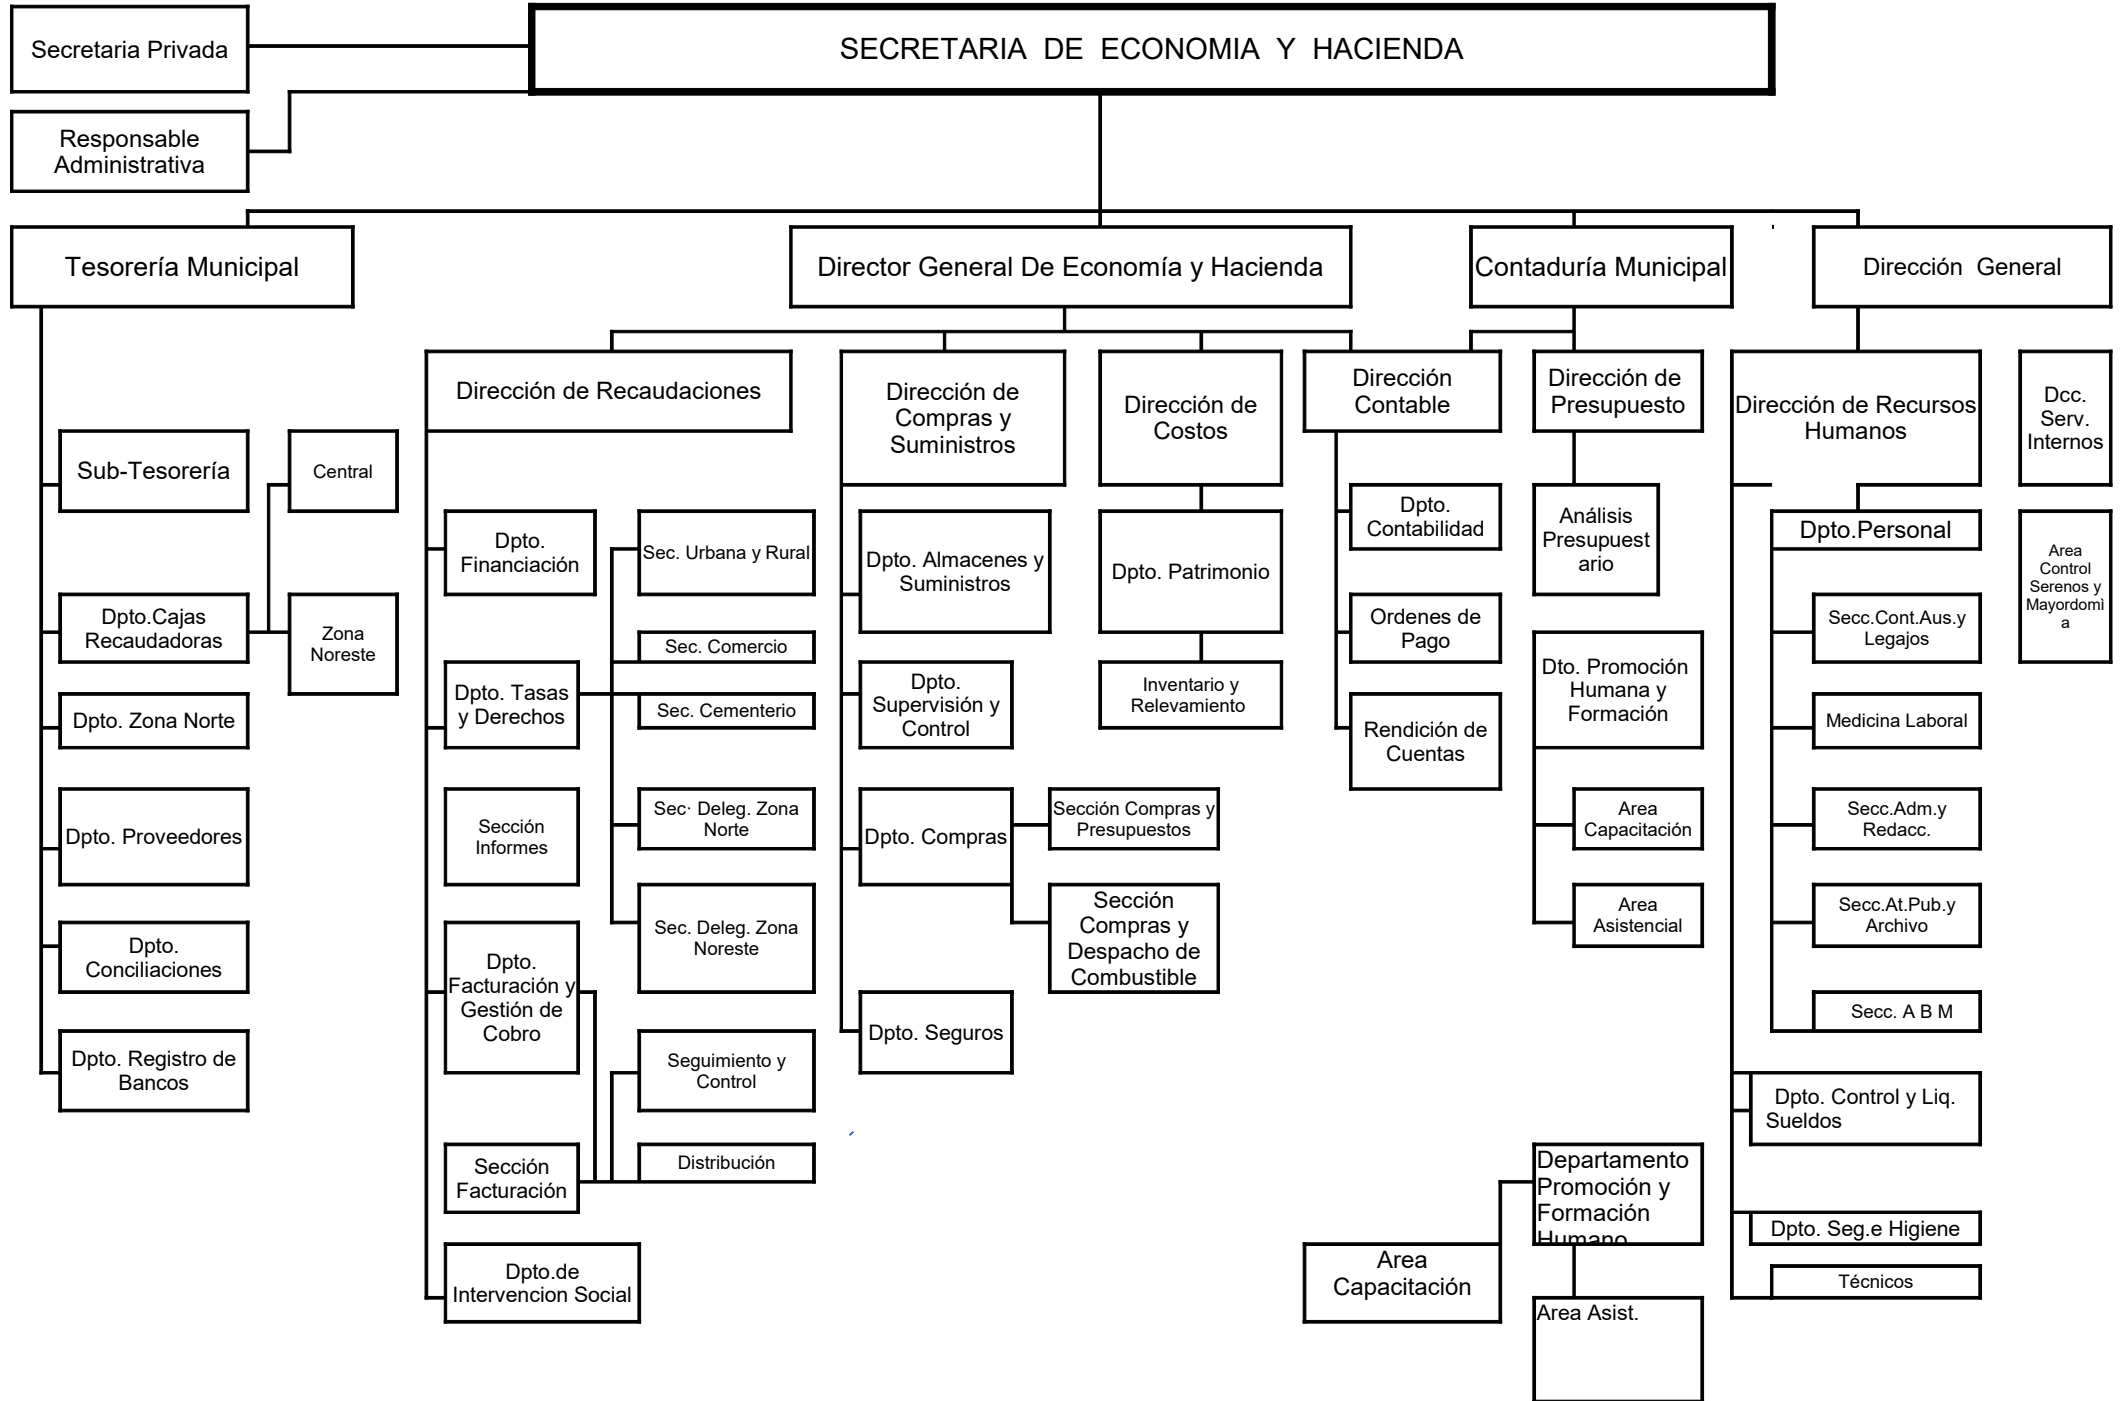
Secretaria Privada

SECRETARIA DE ECONOMIA Y HACIENDA

Responsable Administrativa

Tesorería Municipal

Director General De Economía y Hacienda

Contaduría Municipal

Dirección General

Sub-Tesorería

Central

Dpto.Cajas Recaudadoras

Zona Noreste

Dpto. Zona Norte

Dpto. Proveedores

Dpto. Conciliaciones

Dpto. Registro de Bancos

Dirección de Recaudaciones

Dpto. Financiación

Sec. Urbana y Rural

Sec. Comercio

Dpto. Tasas y Derechos

Sec. Cementerio

Sección Informes

Sec· Deleg. Zona Norte

Sec. Deleg. Zona Noreste

Dpto. Facturación y Gestión de Cobro

Seguimiento y Control

Sección Facturación

Distribución

Dpto.de Intervencion Social

Dirección de Compras y Suministros

Dpto. Almacenes y Suministros

Dpto. Supervisión y Control

Dpto. Compras

Sección Compras y Presupuestos

Sección Compras y Despacho de Combustible

Dpto. Seguros

Dirección de Costos

Dpto. Patrimonio

Inventario y Relevamiento

Dirección Contable

Dpto. Contabilidad

Ordenes de Pago

Rendición de Cuentas

Dirección de Presupuesto

Análisis Presupuestario

Dto. Promoción Humana y Formación

Area Capacitación

Area Asistencial

Departamento Promoción y Formación Humano

Area Capacitación

Area Asist.

Dirección de Recursos Humanos

Dpto.Personal

Secc.Cont.Aus.y Legajos

Medicina Laboral

Secc.Adm.y Redacc.

Secc.At.Pub.y Archivo

Secc. A B M

Dpto. Control y Liq. Sueldos

Dpto. Seg.e Higiene

Técnicos

Dcc. Serv. Internos

Area Control Serenos y Mayordomìa